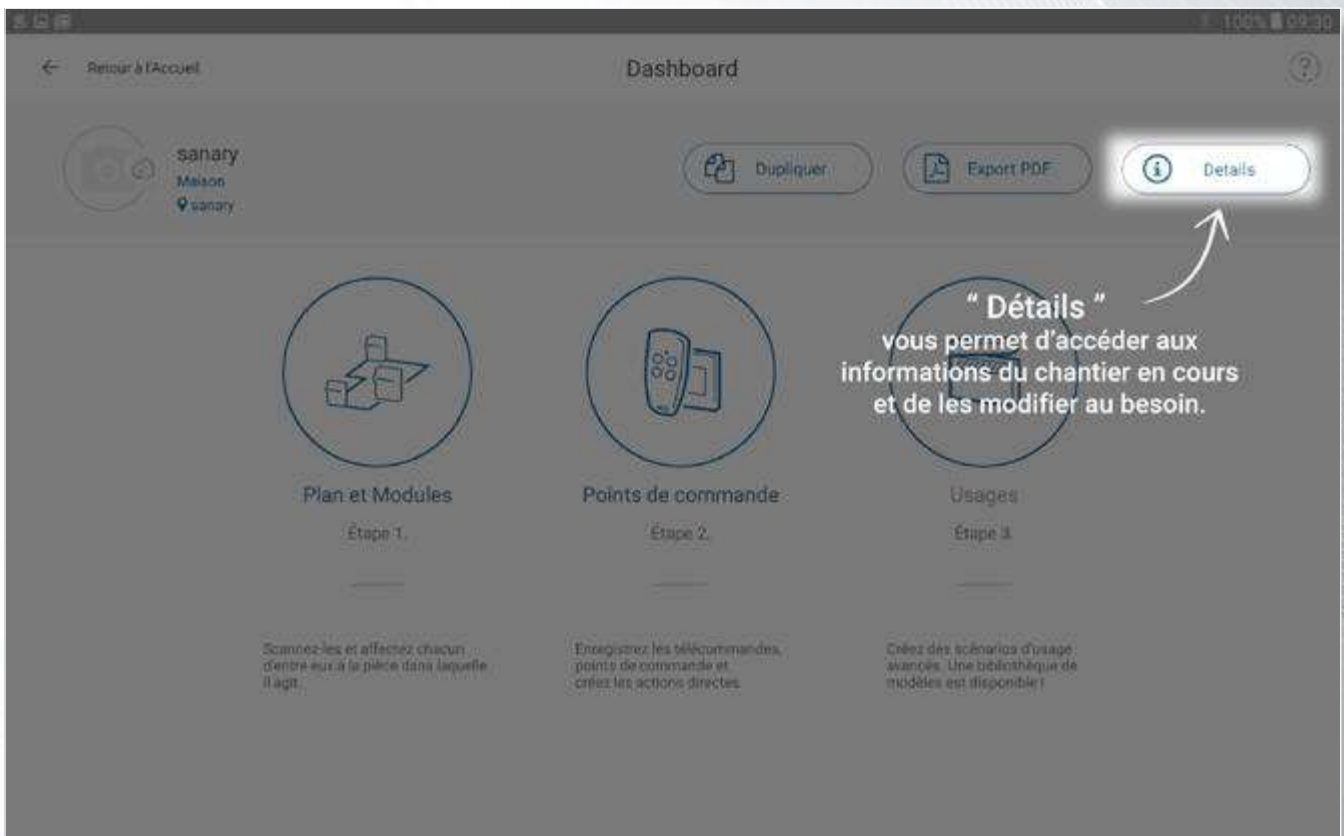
100% 09:30

← Retour à l'Accueil

Dashboard

?

sanary
Maison
sanary

Dupliquer

Export PDF

Details

" Détails "
vous permet d'accéder aux informations du chantier en cours et de les modifier au besoin.

Plan et Modules
Étape 1.

Scannez-les et affectez chacun d'entre eux à la pièce dans laquelle il agit.

Points de commande
Étape 2.

Enregistrez les télécommandes, points de commande et créez les actions directes.

Usages
Étape 3.

Créez des scénarios d'usage avancés. Une bibliothèque de modèles est disponible !